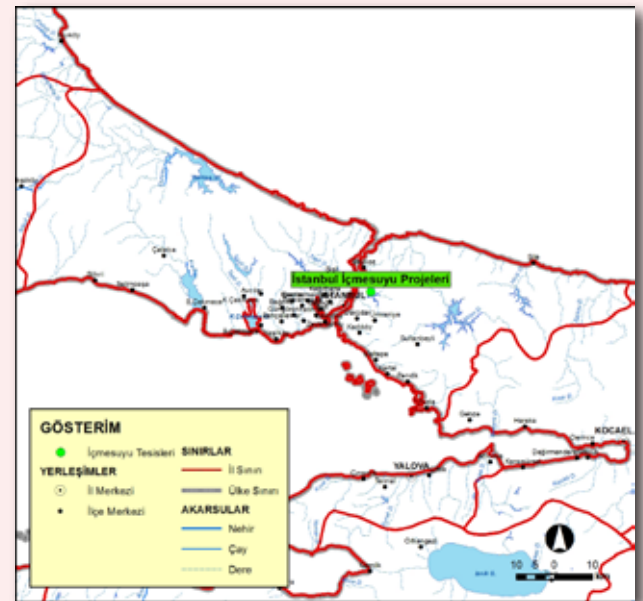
İstanbul İçmesuyu Projeleri

İSTANBUL

Çatalca

Silivri

YALOVA

KOCAELİ

GÖSTERİM

İçmesuyu Tesisleri

YERLEŞİMLER

İl Merkezi

İlçe Merkezi

SINIRLAR

İl Sınırı

Ülke Sınırı

AKARSULAR

Nehir

Çay

Dere

10 5 0 10